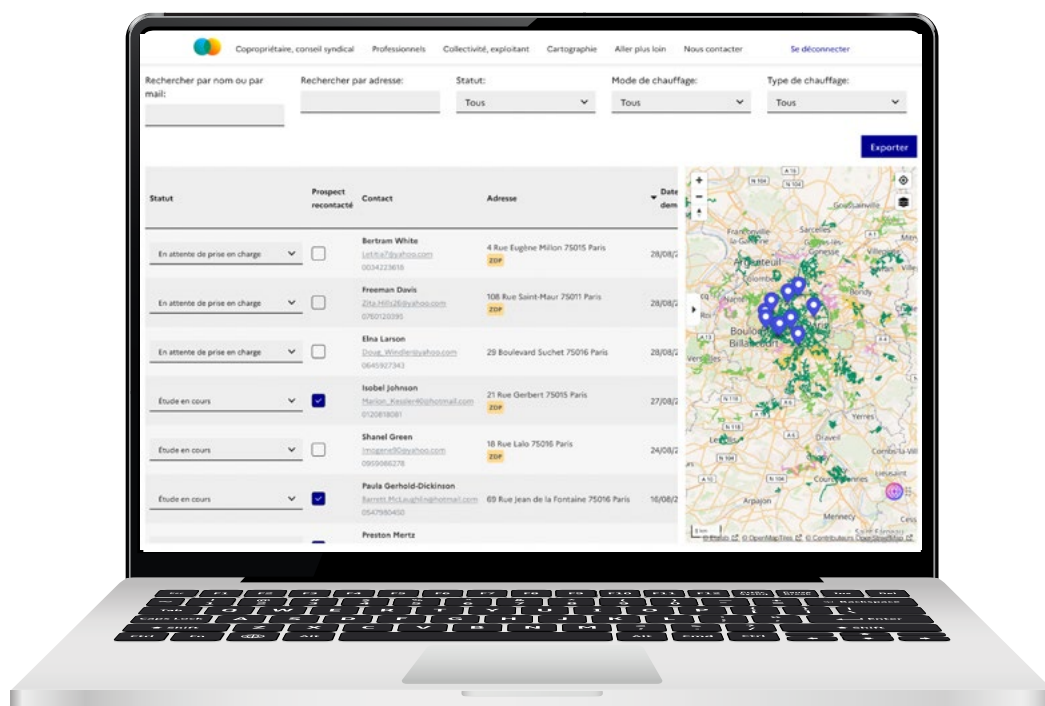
Copropriétaire, conseil syndical Professionnels Collectivité, exploitant Cartographie Aller plus loin Nous contacter Se déconnecter

Rechercher par nom ou par mail:

Rechercher par adresse:

Statut:
Tous

Mode de chauffage:
Tous

Type de chauffage:
Tous

Exporter

| Statut | Prospect recontacté | Contact | Adresse | Date dem |
|---|---|---|---|---|
| En attente de prise en charge | | Bertram White Letitia7@yahoo.com 0034223618 | 4 Rue Eugène Millon 75015 Paris ZDP | 28/08/ |
| En attente de prise en charge | | Freeman Davis Zita.Hills26@yahoo.com 0760120395 | 108 Rue Saint-Maur 75011 Paris ZDP | 28/08/ |
| En attente de prise en charge | | Elna Larson Doua_Windler@yahoo.com 0645927343 | 29 Boulevard Suchet 75016 Paris | 28/08/ |
| Étude en cours | | Isobel Johnson Marion_Kessler40@hotmail.com 0120818081 | 21 Rue Gerbert 75015 Paris ZDP | 27/08/ |
| Étude en cours | | Shanel Green Imogene9@yahoo.com 0909066278 | 18 Rue Lalo 75016 Paris ZDP | 24/08/ |
| Étude en cours | | Paula Gerhold-Dickinson Barrett.McLaughlin@hotmail.com 0547980450 | 69 Rue Jean de la Fontaine 75016 Paris | 16/08/ |
| | | Preston Mertz | | |

Argenteuil Sarcelles Boulogne-Billancourt Yerres Draveil Arpajon Mennecy Corbeil-Essonnes Cess
© OpenMapTiles © Contributeurs OpenStreetMap